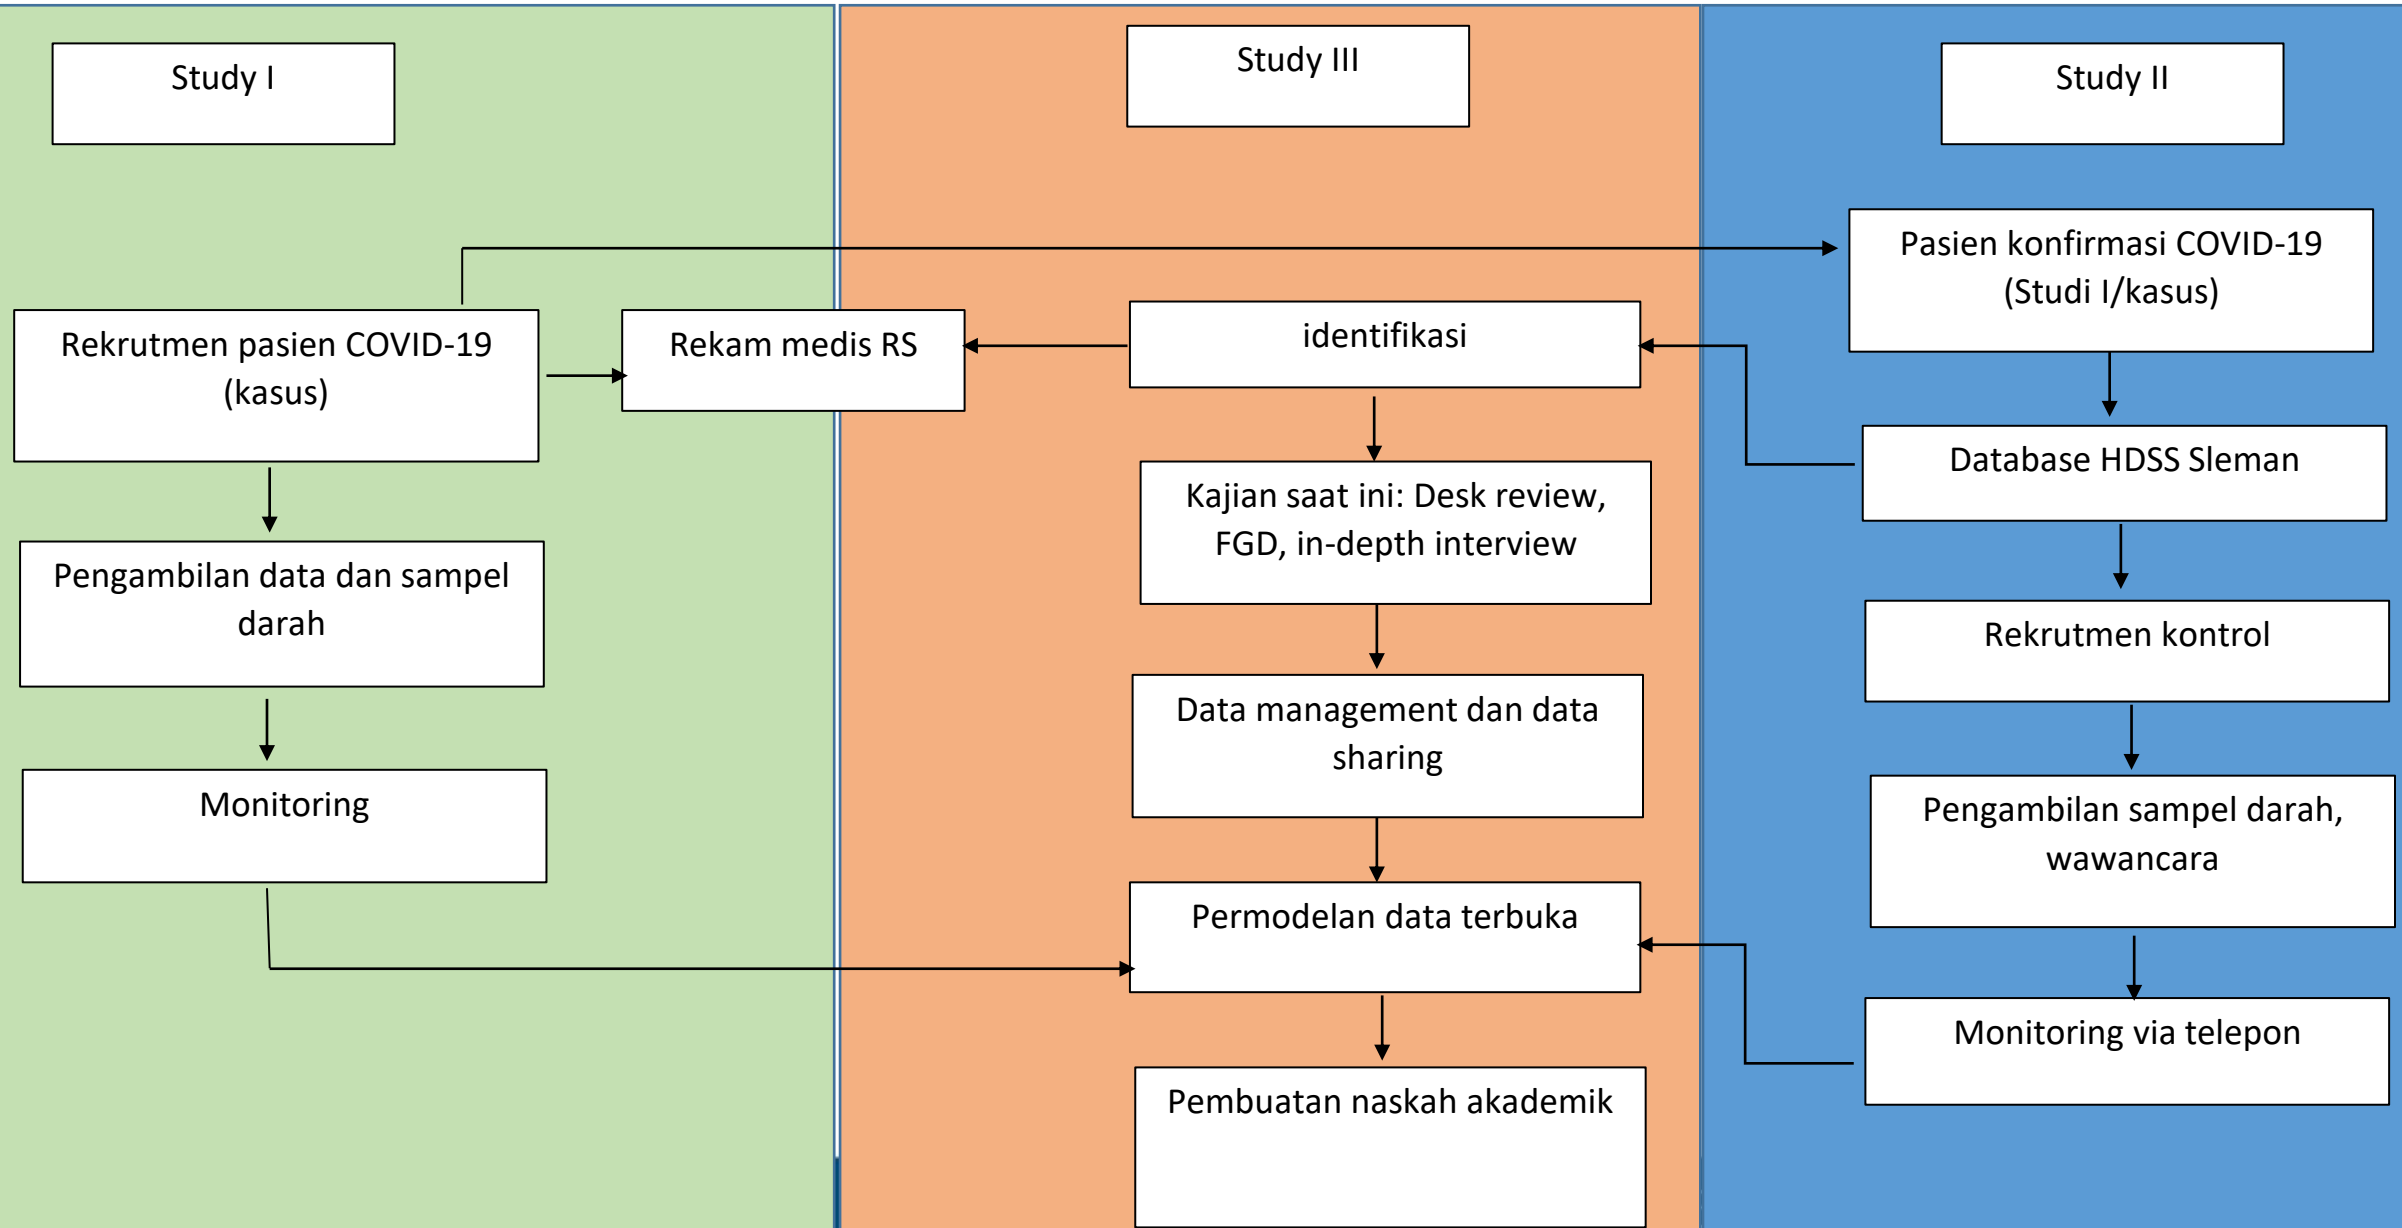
Study I

Study III

Study II

Pasien konfirmasi COVID-19 (Studi I/kasus)

Rekrutmen pasien COVID-19 (kasus)

Rekam medis RS

identifikasi

Database HDSS Sleman

Kajian saat ini: Desk review, FGD, in-depth interview

Pengambilan data dan sampel darah

Rekrutmen kontrol

Data management dan data sharing

Monitoring

Pengambilan sampel darah, wawancara

Permodelan data terbuka

Monitoring via telepon

Pembuatan naskah akademik